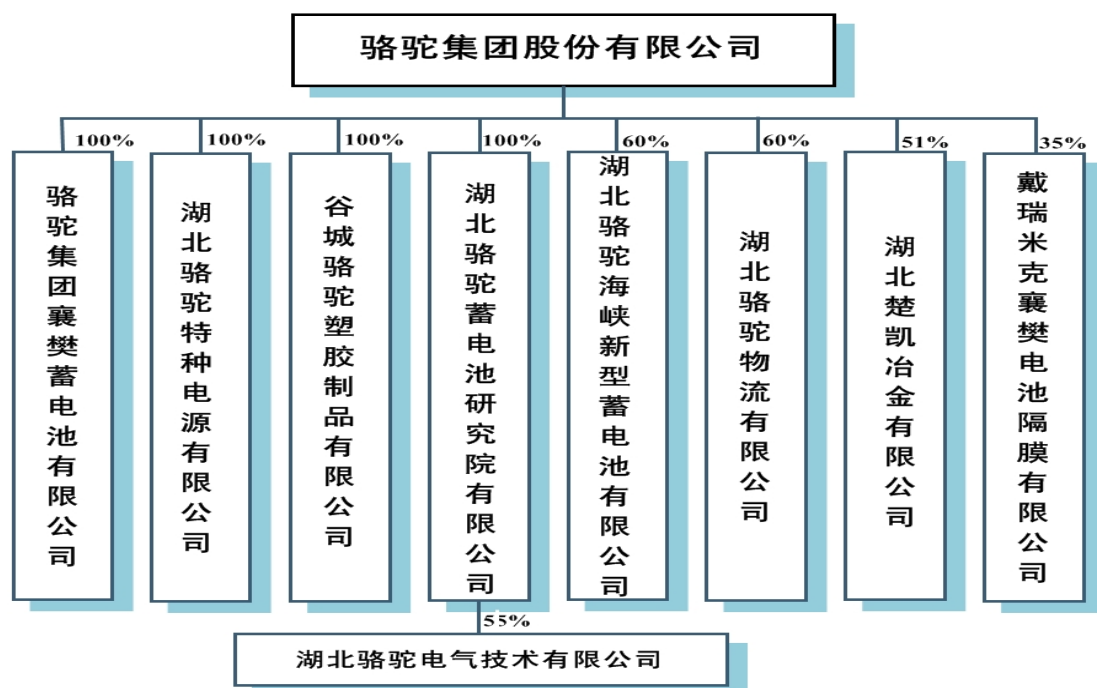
骆驼集团股份有限公司

100%
骆驼集团襄樊蓄电池有限公司

100%
湖北骆驼特种电源有限公司

100%
谷城骆驼塑胶制品有限公司

100%
湖北骆驼蓄电池研究院有限公司

60%
湖北骆驼海峡新型蓄电池有限公司

60%
湖北骆驼物流有限公司

51%
湖北楚凯冶金有限公司

35%
戴瑞米克襄樊电池隔膜有限公司

55%
湖北骆驼电气技术有限公司